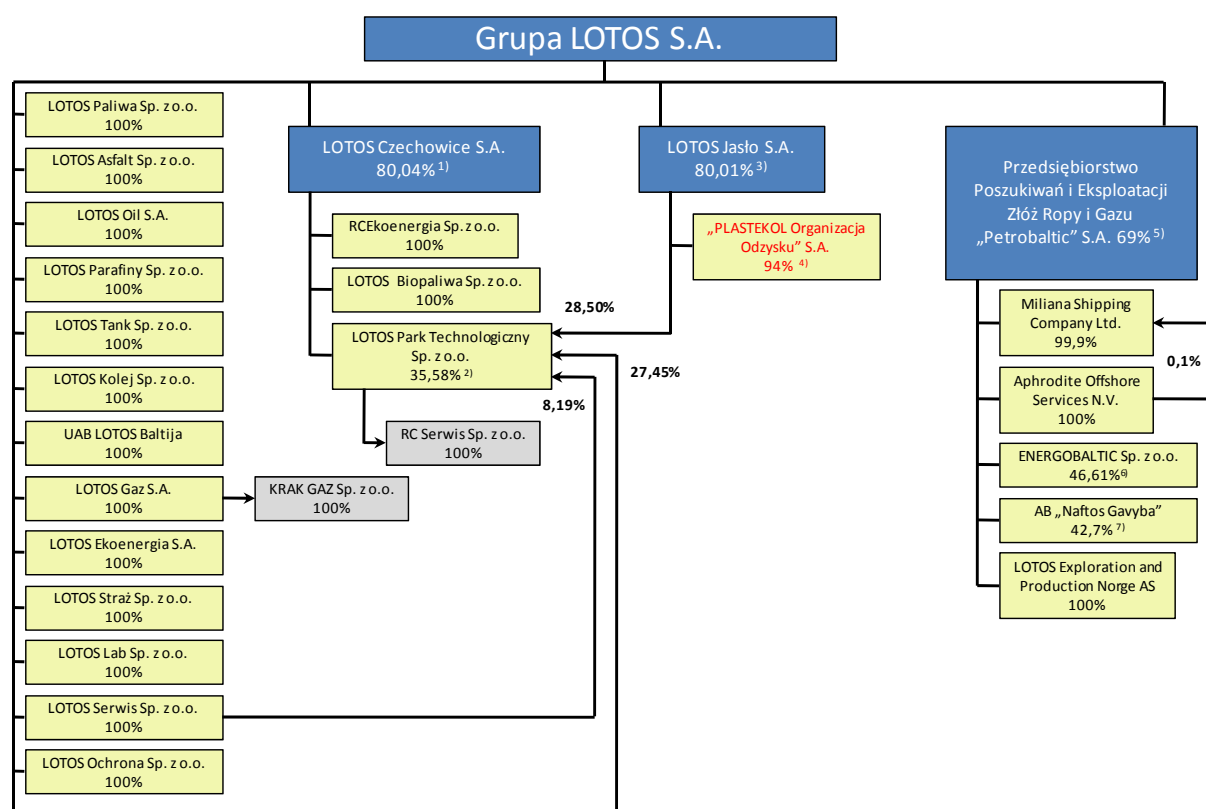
Grupa LOTOS S.A.

LOTOS Paliwa Sp. z o.o.
100%

LOTOS Asfalt Sp. z o.o.
100%

LOTOS Oil S.A.
100%

LOTOS Parafiny Sp. z o.o.
100%

LOTOS Tank Sp. z o.o.
100%

LOTOS Kolej Sp. z o.o.
100%

UAB LOTOS Baltija
100%

LOTOS Gaz S.A.
100%

KRAK GAZ Sp. z o.o.
100%

LOTOS Ekoenergia S.A.
100%

LOTOS Straż Sp. z o.o.
100%

LOTOS Lab Sp. z o.o.
100%

LOTOS Serwis Sp. z o.o.
100%

LOTOS Ochrona Sp. z o.o.
100%

LOTOS Czechowice S.A.
80,04% $^{1)}$

RCEkoenergia Sp. z o.o.
100%

LOTOS Biopaliwa Sp. z o.o.
100%

LOTOS Park Technologiczny Sp. z o.o.
35,58% $^{2)}$

RC Serwis Sp. z o.o.
100%

28,50%

27,45%

8,19%

LOTOS Jasło S.A.
80,01% $^{3)}$

„PLASTEKOL Organizacja Odzysku" S.A.
94% $^{4)}$

Przedsiębiorstwo Poszukiwań i Eksploatacji Złóż Ropy i Gazu „Petrobaltic" S.A. 69% $^{5)}$

Miliana Shipping Company Ltd.
99,9%

0,1%

Aphrodite Offshore Services N.V.
100%

ENERGOBALTIC Sp. z o.o.
46,61% $^{6)}$

AB „Naftos Gavyba"
42,7% $^{7)}$

LOTOS Exploration and Production Norge AS
100%